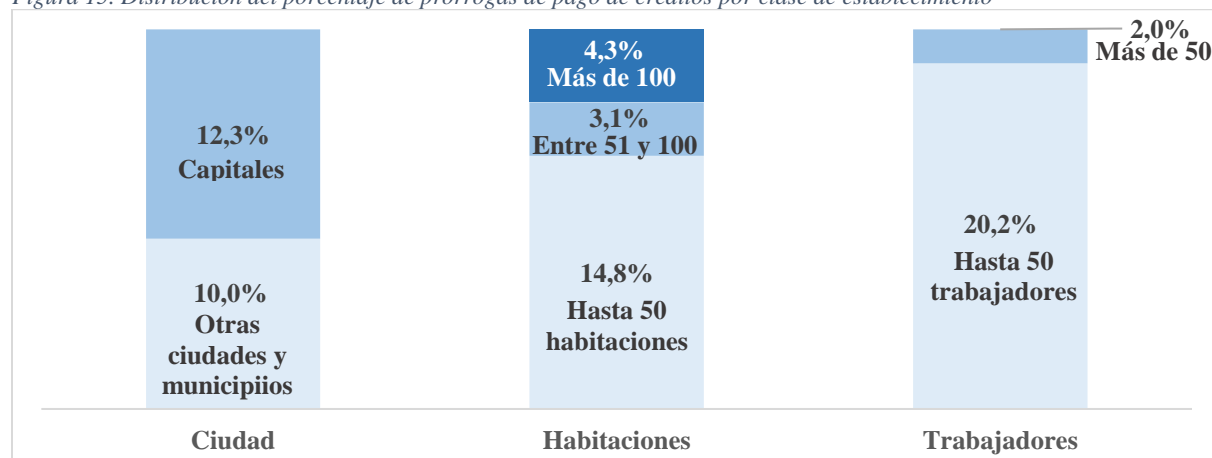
Figura 15. Distribución del porcentaje de prórrogas de pago de créditos por clase de establecimiento

12,3%
Capitales

10,0%
Otras ciudades y municipiios

4,3%
Más de 100

3,1%
Entre 51 y 100

14,8%
Hasta 50 habitaciones

2,0%
Más de 50

20,2%
Hasta 50 trabajadores

Ciudad
Habitaciones
Trabajadores